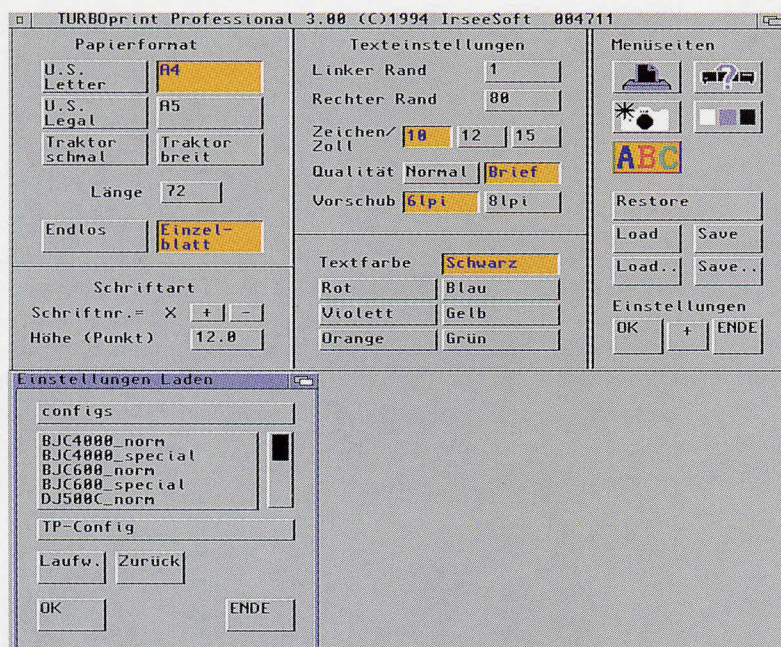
TURBOprint Professional 3.00 (C)1994 IrseeSoft 004711

Papierformat

U.S. Letter

A4

U.S. Legal

A5

Traktor schmal

Traktor breit

Länge 72

Endlos

Einzelblatt

Texteinstellungen

Linker Rand 1

Rechter Rand 80

Zeichen/ Zoll 10 12 15

Qualität Normal Brief

Vorschub 6lpi 8lpi

Menüseiten

ABC

Restore

Load Save

Load.. Save..

Einstellungen

OK + ENDE

Schriftart

Schriftnr.= X + -

Höhe (Punkt) 12.0

Textfarbe Schwarz

Rot Blau

Violett Gelb

Orange Grün

Einstellungen Laden

configs

BJC4000_norm
BJC4000_special
BJC600_norm
BJC600_special
DJ500C_norm

TP-Config

Laufw. Zurück

OK ENDE